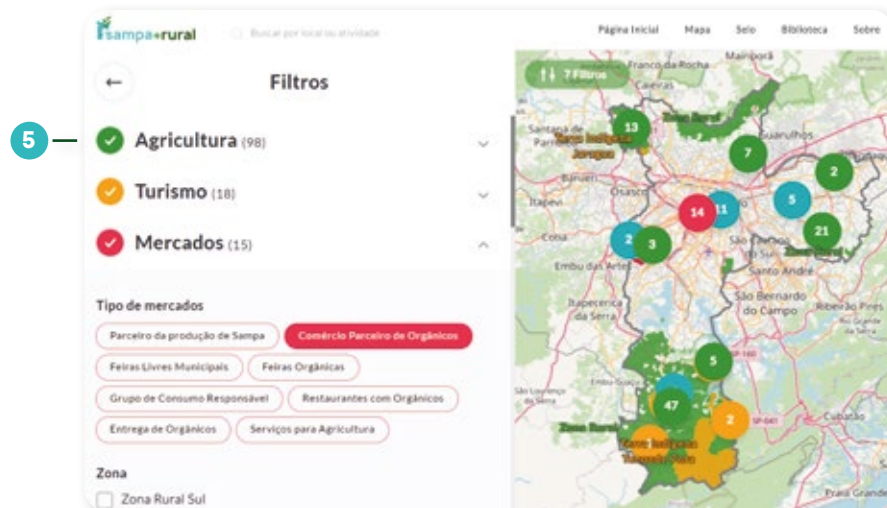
sampa+rural

Buscar por local ou atividade

Página Inicial Mapa Selo Biblioteca Sobre

5

Filtros

Agricultura (98)

Turismo (18)

Mercados (15)

Tipo de mercados

Parceiro da produção de Sampa

Comércio Parceiro de Orgânicos

Feiras Livres Municipais

Feiras Orgânicas

Grupo de Consumo Responsável

Restaurantes com Orgânicos

Entrega de Orgânicos

Serviços para Agricultura

Zona

Zona Rural Sul

7 Filtros

Franco da Rocha

Mairiporã

Caieiras

Zona Rural

Santana de Parnaíba

Terra Indígena Jaraguá

Guarulhos

Barueri

Osasco

Itapevi

Cotia

Embu das Artes

São Caetano do Sul

Santo André

Zona Rural

Itapecerica da Serra

São Bernardo do Campo

Ribeirão Pires

Embu-Guaçu

São Lourenço da Serra

Zona Rural

Terra Indígena Tenondé Porã

Cubatão

Praia Grande

13 7 2 5 11 14 2 3 21 5 47 2